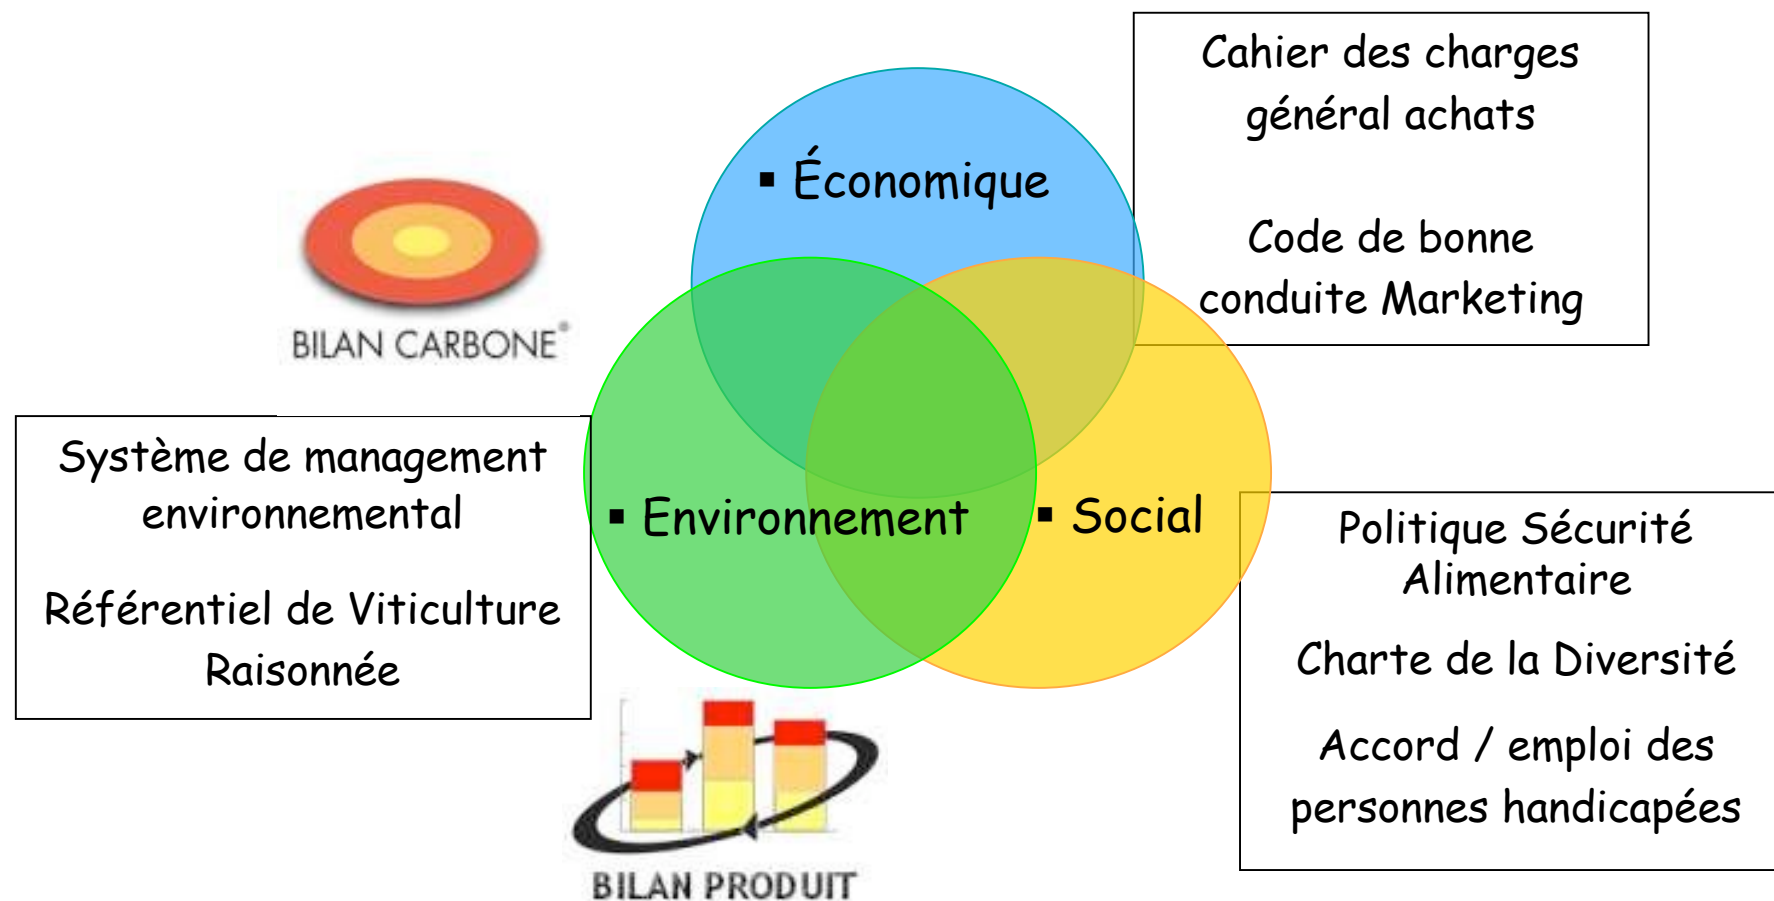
Cahier des charges général achats

Code de bonne conduite Marketing

▪ Économique

BILAN CARBONE®

Système de management environnemental

Référentiel de Viticulture Raisonnée

▪ Environnement

▪ Social

Politique Sécurité Alimentaire

Charte de la Diversité

Accord / emploi des personnes handicapées

BILAN PRODUIT